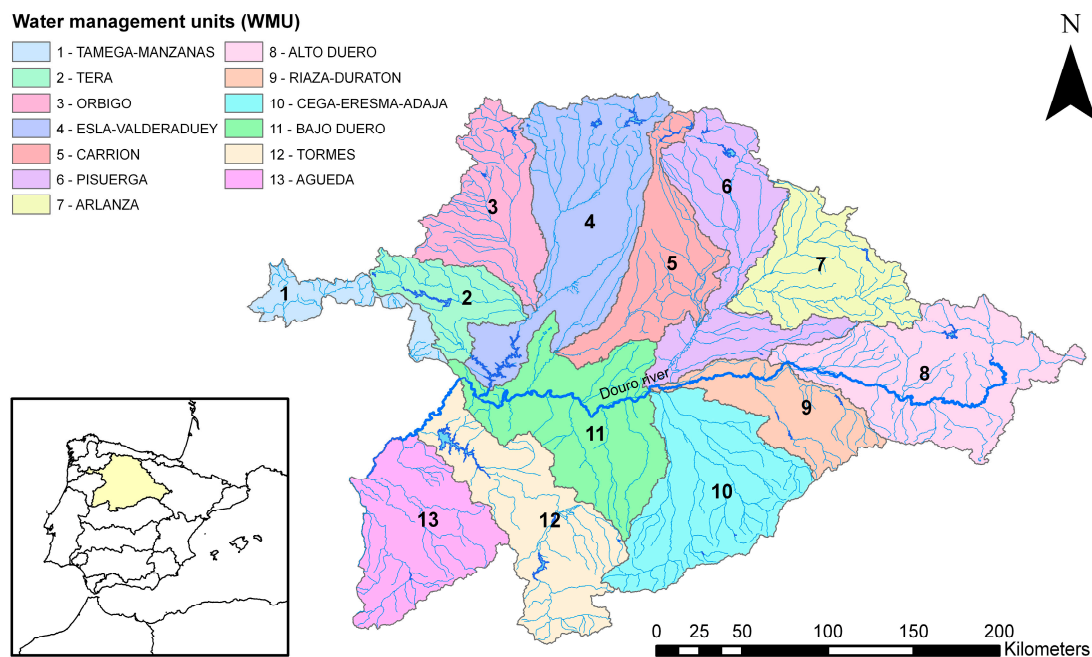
Water management units (WMU)

1 - TAMEGA-MANZANAS
2 - TERA
3 - ORBIGO
4 - ESLA-VALDERADUEY
5 - CARRION
6 - PISUERGA
7 - ARLANZA
8 - ALTO DUERO
9 - RIAZA-DURATON
10 - CEGA-ERESMA-ADAJA
11 - BAJO DUERO
12 - TORMES
13 - AGUEDA

N

3
4
6
5
7
1
2
8
9
11
10
13
12

Douro river

0 25 50 100 150 200
Kilometers